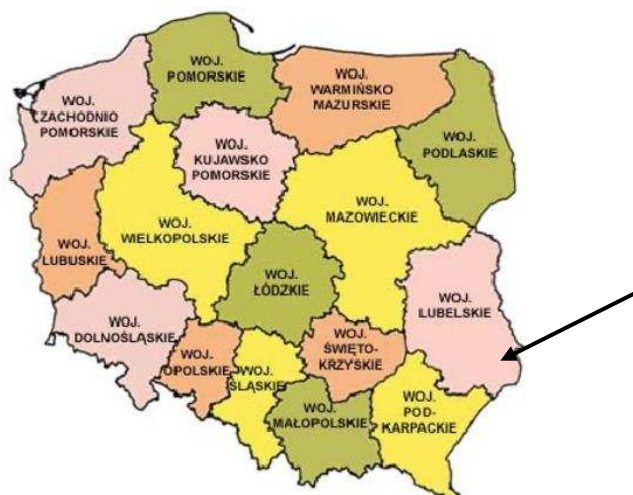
WOJ. POMORSKIE

WOJ. WARMIŃSKO MAZURSKIE

WOJ. ZACHODNIO POMORSKIE

WOJ. PODLASKIE

WOJ. KUJAWSKO POMORSKIE

WOJ. MAZOWIECKIE

WOJ. WIELKOPOLSKIE

WOJ. LUBUSKIE

WOJ. ŁÓDZKIE

WOJ. LUBELSKIE

WOJ. DOLNOŚLĄSKIE

WOJ. ŚWIĘTO-KRZYSKIE

WOJ. OPOLSKIE

WOJ. ŚLĄSKIE

WOJ. MAŁOPOLSKIE

WOJ. POD-KARPACKIE